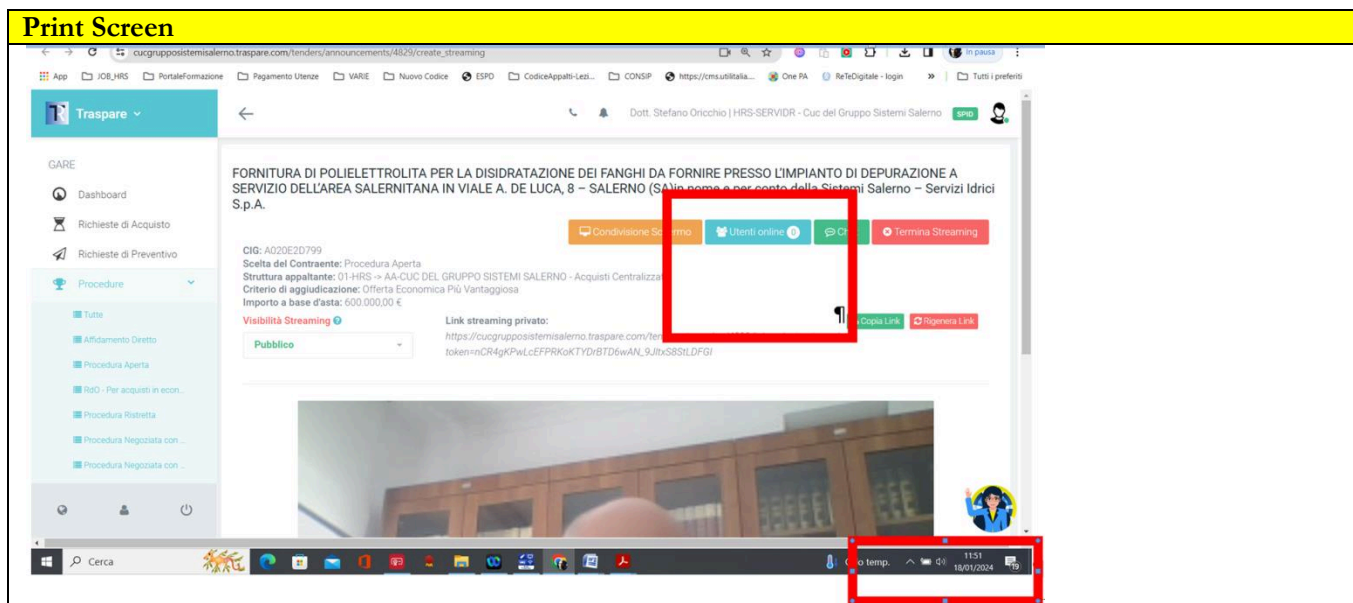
Print Screen

cucgrupposistemisalerno.traspare.com/tenders/announcements/4829/create_streaming

In pausa

App JOB_HRS PortaleFormazione Pagamento Utenze VARIE Nuovo Codice ESPD CodiceAppalti-Lezi... CONSIP https://cms.utilitalia... One PA ReTeDigitale - login » Tutti i preferiti

Traspare

Dott. Stefano Oricchio | HRS-SERVIDR - Cuc del Gruppo Sistemi Salerno SPID

GARE

Dashboard

Richieste di Acquisto

Richieste di Preventivo

Procedure

Tutte

Affidamento Diretto

Procedura Aperta

RdO - Per acquisti in econ...

Procedura Ristretta

Procedura Negoziata con ...

Procedura Negoziata con ...

FORNITURA DI POLIELETTROLITA PER LA DISIDRATAZIONE DEI FANGHI DA FORNIRE PRESSO L'IMPIANTO DI DEPURAZIONE A SERVIZIO DELL'AREA SALERNITANA IN VIALE A. DE LUCA, 8 – SALERNO (SA)in nome e per conto della Sistemi Salerno – Servizi Idrici S.p.A.

Condivisione Schermo Utenti online 0 Chat Termina Streaming

CIG: A020E2D799
Scelta del Contraente: Procedura Aperta
Struttura appaltante: 01-HRS -> AA-CUC DEL GRUPPO SISTEMI SALERNO - Acquisti Centralizzati
Criterio di aggiudicazione: Offerta Economica Più Vantaggiosa
Importo a base d'asta: 600.000,00 €

Visibilità Streaming

Pubblico

Link streaming privato:
https://cucgrupposistemisalerno.traspare.com/ten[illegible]
token=nCR4gKPwLcEFPRKoKTYDrBTD6wAN_9JltxS8StLDFGI

Copia Link Rigenera Link

Cerca

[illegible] temp. 11:51 18/01/2024 19